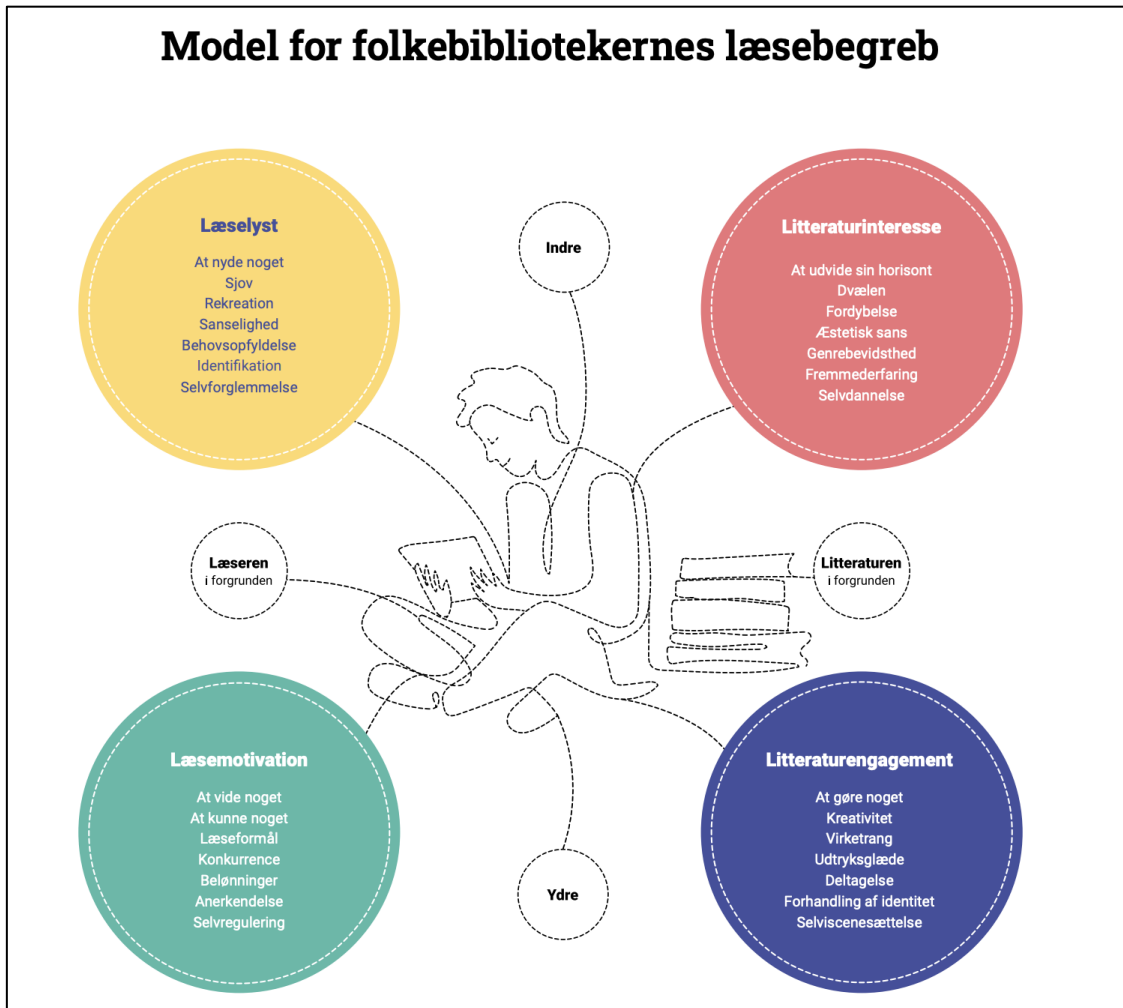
Model for folkebibliotekernes læsebegreb

Læselyst

At nyde noget
Sjov
Rekreation
Sanselighed
Behovsopfyldelse
Identifikation
Selvforglemmelse

Indre

Litteraturinteresse

At udvide sin horisont
Dvælen
Fordybelse
Æstetisk sans
Genrebevidsthed
Fremmederfaring
Selvdannelse

Læseren
i forgrunden

Litteraturen
i forgrunden

Læsemotivation

At vide noget
At kunne noget
Læseformål
Konkurrence
Belønninger
Anerkendelse
Selvregulering

Ydre

Litteraturengagement

At gøre noget
Kreativitet
Virketrang
Udtryksglæde
Deltagelse
Forhandling af identitet
Selviscenesættelse